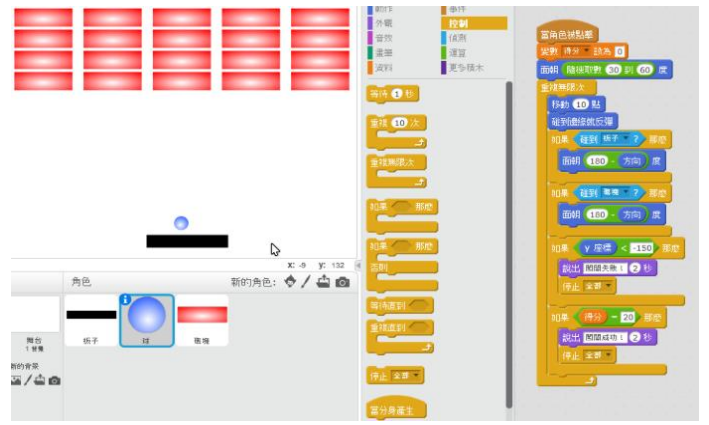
動作
事件
外觀
控制
音效
偵測
畫筆
運算
資料
更多積木

等待 1 秒
重複 10 次
重複無限次
如果 那麼
如果 那麼
否則
等待直到
重複直到
停止 全部
當分身產生

當角色被點擊
變數 得分 設為 0
面朝 隨機取數 30 到 60 度
重複無限次
移動 10 點
碰到邊緣就反彈
如果 碰到 板子 ? 那麼
面朝 180 - 方向 度
如果 碰到 磚塊 ? 那麼
面朝 180 - 方向 度
如果 y 座標 < -150 那麼
說出 闖關失敗！ 2 秒
停止 全部
如果 得分 = 20 那麼
說出 闖關成功！ 2 秒
停止 全部

x: -9 y: 132
角色
新的角色:
舞台
1 背景
新的背景
板子
球
磚塊